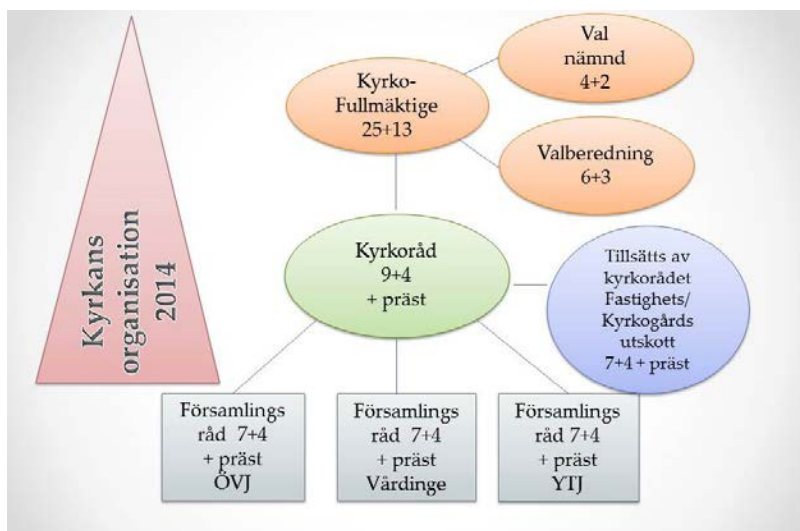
Kyrkans organisation 2014

Kyrko-Fullmäktige 25+13

Val nämnd 4+2

Valberedning 6+3

Kyrkoråd 9+4 + präst

Tillsätts av kyrkorådet Fastighets/ Kyrkogårds utskott 7+4 + präst

Församlings råd 7+4 + präst ÖVJ

Församlings råd 7+4 + präst Vårdinge

Församlings råd 7+4 + präst YTJ